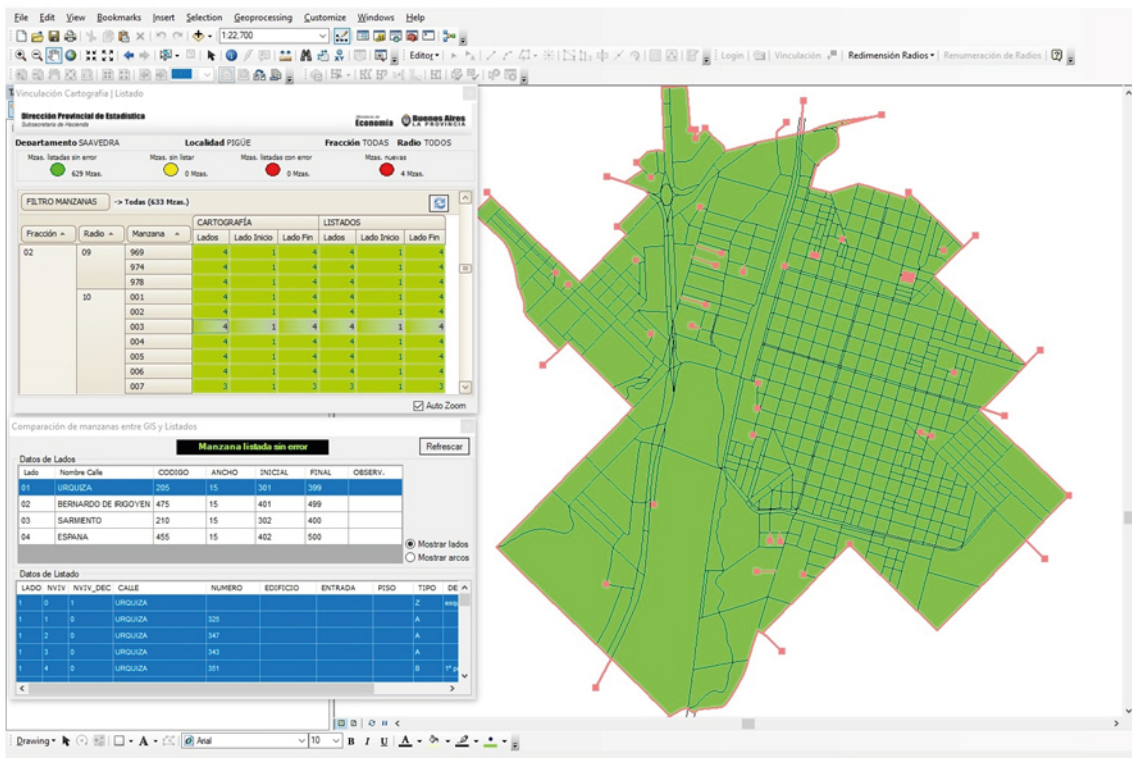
File Edit View Bookmarks Insert Selection Geoprocessing Customize Windows Help

1:22.700

Editor▾ | Login | Vinculación | Redimensión Radios▾ | Renumeración de Radios

Vinculación Cartografía | Listado

Dirección Provincial de Estadística
Subsecretaría de Hacienda

Ministerio de Economía | Buenos Aires LA PROVINCIA

Departamento SAAVEDRA  Localidad PIGÜE  Fracción TODAS  Radio TODOS

Mzas. listadas sin error 629 Mzas.
Mzas. sin listar 0 Mzas.
Mzas. listadas con error 0 Mzas.
Mzas. nuevas 4 Mzas.

FILTRO MANZANAS  -> Todas (633 Mzas.)

| Fracción | Radio | Manzana | CARTOGRAFÍA Lados | Lado Inicio | Lado Fin | LISTADOS Lados | Lado Inicio | Lado Fin |
|---|---|---|---|---|---|---|---|---|
| 02 | 09 | 969 | 4 | 1 | 4 | 4 | 1 | 4 |
| | | 974 | 4 | 1 | 4 | 4 | 1 | 4 |
| | | 978 | 4 | 1 | 4 | 4 | 1 | 4 |
| | 10 | 001 | 4 | 1 | 4 | 4 | 1 | 4 |
| | | 002 | 4 | 1 | 4 | 4 | 1 | 4 |
| | | 003 | 4 | 1 | 4 | 4 | 1 | 4 |
| | | 004 | 4 | 1 | 4 | 4 | 1 | 4 |
| | | 005 | 4 | 1 | 4 | 4 | 1 | 4 |
| | | 006 | 4 | 1 | 4 | 4 | 1 | 4 |
| | | 007 | 3 | 1 | 3 | 3 | 1 | 3 |

Auto Zoom

Comparación de manzanas entre GIS y Listados

Manzana listada sin error

Refrescar

Datos de Lados

| Lado | Nombre Calle | CODIGO | ANCHO | INICIAL | FINAL | OBSERV. |
|---|---|---|---|---|---|---|
| 01 | URQUIZA | 205 | 15 | 301 | 399 | |
| 02 | BERNARDO DE IRIGOYEN | 475 | 15 | 401 | 499 | |
| 03 | SARMIENTO | 210 | 15 | 302 | 400 | |
| 04 | ESPANA | 455 | 15 | 402 | 500 | |

Mostrar lados
Mostrar arcos

Datos de Listado

| LADO | NVIV | NVIV_DEC | CALLE | NUMERO | EDIFICIO | ENTRADA | PISO | TIPO | DE |
|---|---|---|---|---|---|---|---|---|---|
| 1 | 0 | 1 | URQUIZA | | | | | Z | esq |
| 1 | 1 | 0 | URQUIZA | 325 | | | | A | |
| 1 | 2 | 0 | URQUIZA | 347 | | | | A | |
| 1 | 3 | 0 | URQUIZA | 343 | | | | A | |
| 1 | 4 | 0 | URQUIZA | 351 | | | | B | 1° p |

Drawing▾ Arial 10 B I U A